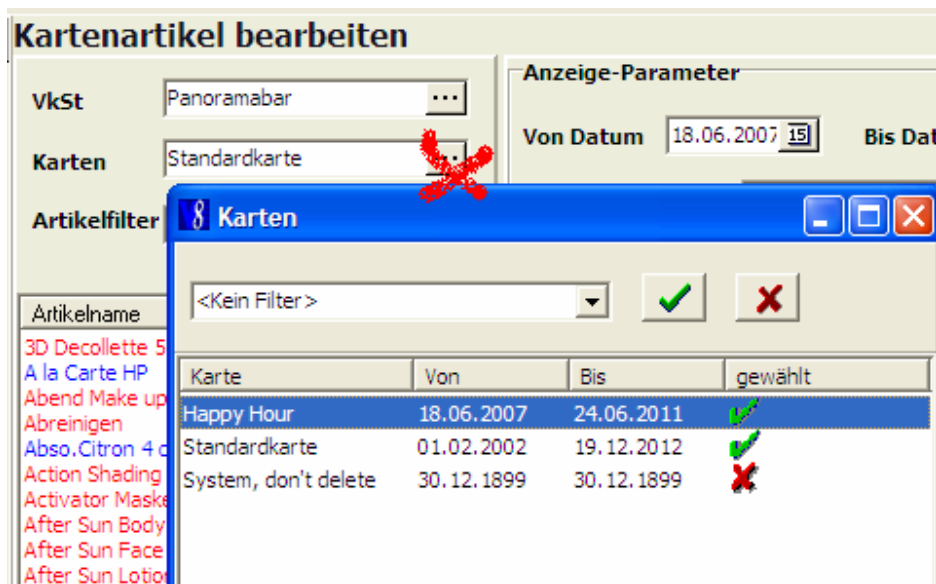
Kartenartikel bearbeiten

VkSt Panoramabar ...

Karten Standardkarte ...

Artikelfilter

Anzeige-Parameter

Von Datum 18.06.2007 15 Bis Dat

Artikelname

3D Decollette 5
A la Carte HP
Abend Make up
Abreinigen
Abso.Citron 4 c
Action Shading
Activator Maske
After Sun Body
After Sun Face
After Sun Lotio

Karten

<Kein Filter>

| Karte | Von | Bis | gewählt |
|---|---|---|---|
| Happy Hour | 18.06.2007 | 24.06.2011 | |
| Standardkarte | 01.02.2002 | 19.12.2012 | |
| System, don't delete | 30.12.1899 | 30.12.1899 | |